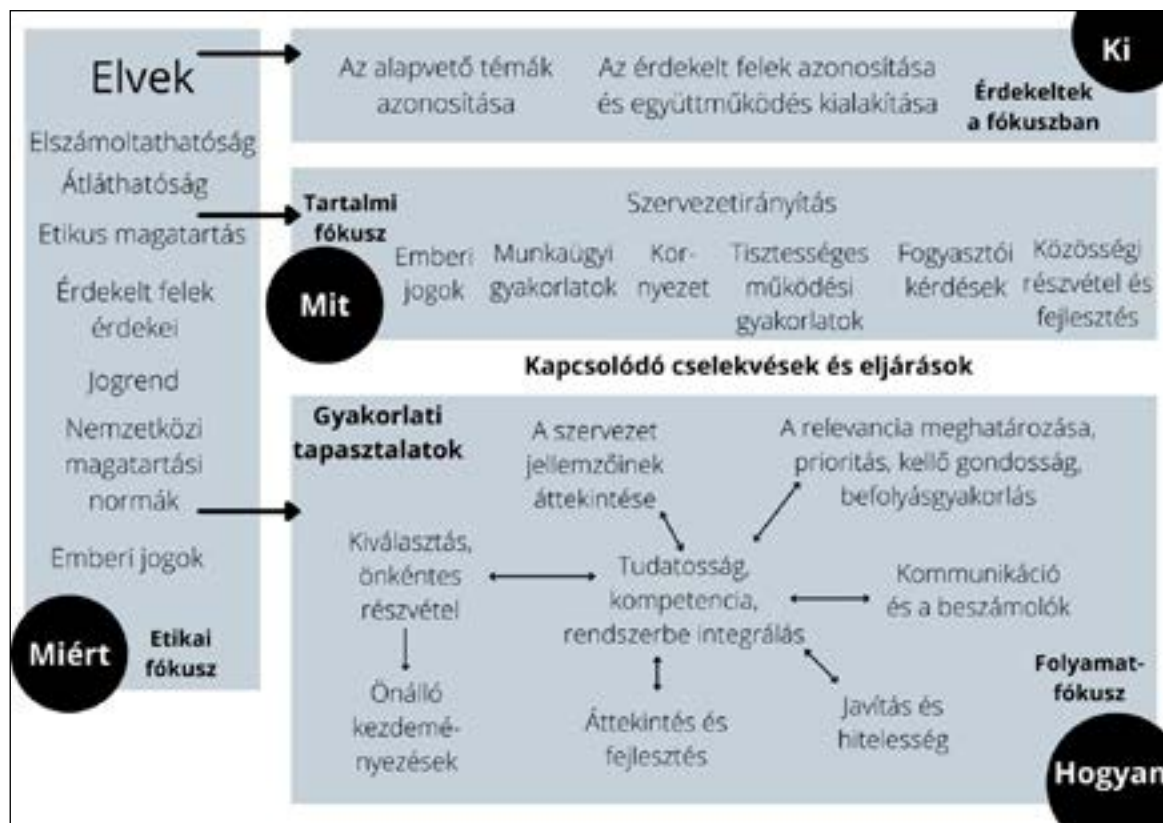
Elvek

Elszámoltathatóság

Átláthatóság

Etikus magatartás

Érdekelt felek érdekei

Jogrend

Nemzetközi magatartási normák

Emberi jogok

Miért

Etikai fókusz

Az alapvető témák azonosítása

Az érdekelt felek azonosítása és együttműködés kialakítása

Érdekeltek a fókuszban

Ki

Tartalmi fókusz

Szervezetirányítás

Mit

Emberi jogok

Munkaügyi gyakorlatok

Környezet

Tisztességes működési gyakorlatok

Fogyasztói kérdések

Közösségi részvétel és fejlesztés

Kapcsolódó cselekvések és eljárások

Gyakorlati tapasztalatok

A szervezet jellemzőinek áttekintése

A relevancia meghatározása, prioritás, kellő gondosság, befolyásgyakorlás

Kiválasztás, önkéntes részvétel

Tudatosság, kompetencia, rendszerbe integrálás

Kommunikáció és a beszámolók

Önálló kezdeményezések

Áttekintés és fejlesztés

Javítás és hitelesség

Folyamatfókusz

Hogyan